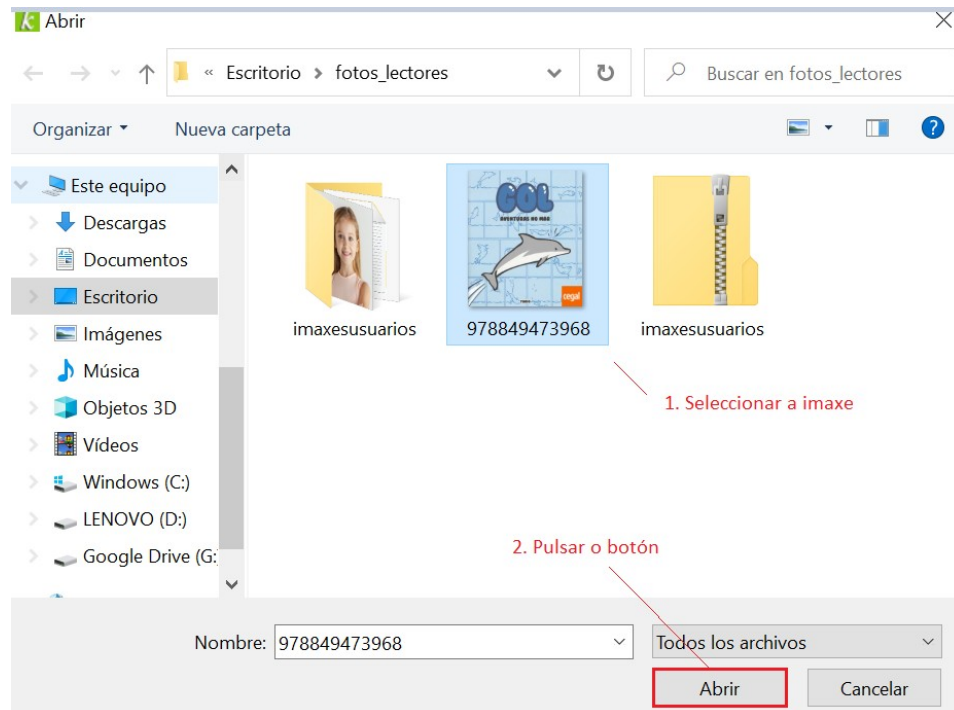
Abrir

« Escritorio > fotos_lectores

Buscar en fotos_lectores

Organizar ▾ Nueva carpeta

Este equipo
Descargas
Documentos
Escritorio
Imágenes
Música
Objetos 3D
Vídeos
Windows (C:)
LENOVO (D:)
Google Drive (G:

imaxesusuarios

COL
AVENTURAS NO MAR
cegal
978849473968

imaxesusuarios

1. Seleccionar a imaxe

2. Pulsar o botón

Nombre: 978849473968

Todos los archivos

Abrir

Cancelar